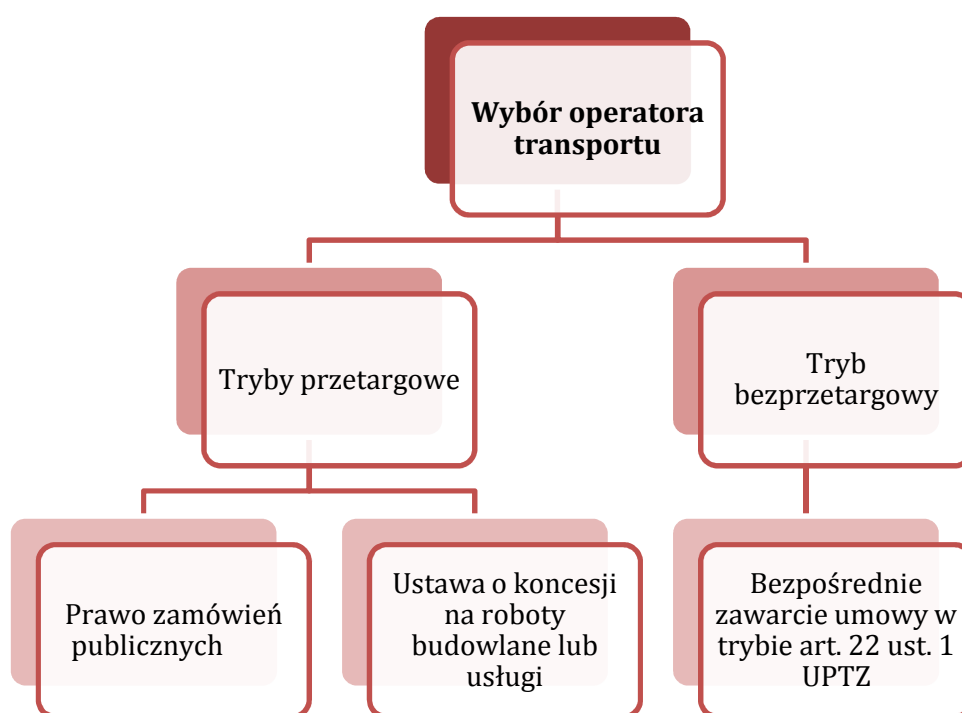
Wybór operatora transportu

Tryby przetargowe

Tryb bezprzetargowy

Prawo zamówień publicznych

Ustawa o koncesji na roboty budowlane lub usługi

Bezpośrednie zawarcie umowy w trybie art. 22 ust. 1 UPTZ